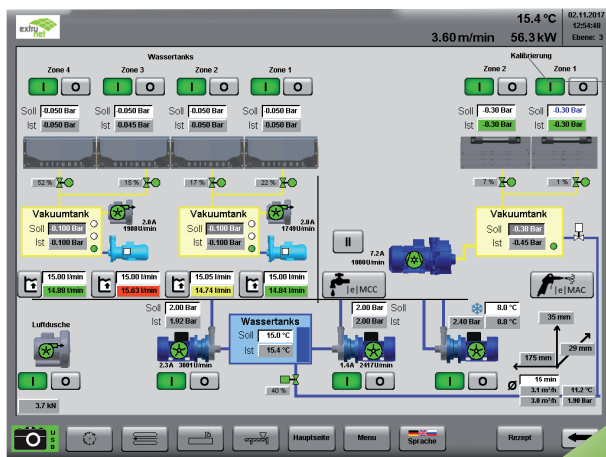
extru net

15.4 °C
3.60 m/min 56.3 kW
02.11.2017
12:54:48
Ebene: 3

Wassertanks
Zone 4 Zone 3 Zone 2 Zone 1
I O I O I O I O
Soll 0.050 Bar Soll 0.050 Bar Soll 0.050 Bar Soll 0.050 Bar
Ist 0.050 Bar Ist 0.045 Bar Ist 0.050 Bar Ist 0.050 Bar

Kalibrierung
Zone 2 Zone 1
I O I O
Soll -0.30 Bar Soll -0.30 Bar
Ist -0.30 Bar Ist -0.30 Bar

52 % 15 % 17 % 22 % 7 % 1 %

Vakuumtank
Soll 0.100 Bar
Ist 0.100 Bar
2.0A 1900U/min

Vakuumtank
Soll 0.100 Bar
Ist 0.100 Bar
2.0A 1749U/min

Vakuumtank
Soll -0.30 Bar
Ist -0.45 Bar

II
7.2A 1000U/min

15.00 l/min 14.88 l/min
15.00 l/min 15.63 l/min
15.05 l/min 14.74 l/min
15.00 l/min 14.84 l/min

|e|MCC
|e|MAC

Luftdusche

Soll 2.00 Bar
Ist 1.92 Bar

Wassertanks
Soll 15.0 °C
Ist 15.4 °C

Soll 2.00 Bar
Ist 2.00 Bar

8.0 °C
2.40 Bar 8.8 °C

35 mm
29 mm
175 mm

2.3A 3001U/min
1.4A 2417U/min

I O
I O
I O
I O

40 %

3.7 kN

15 mm
3.1 m³/h
3.8 m³/h
11.2 °C
1.98 Bar

USB
Hauptseite Menu Sprache Rezept